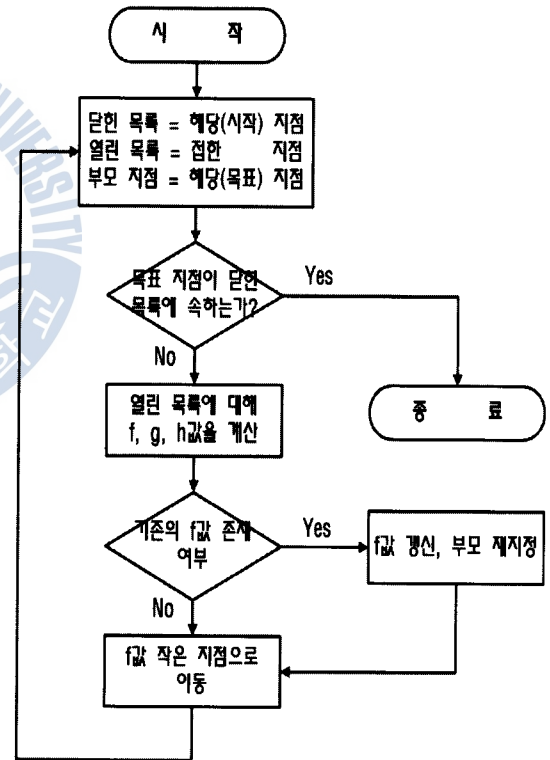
시 작

닫힌 목록 = 해당(시작) 지점
열린 목록 = 접한 지점
부모 지점 = 해당(목표) 지점

목표 지점이 닫힌 목록에 속하는가?

Yes

No

종 료

열린 목록에 대해 f, g, h값을 계산

기존의 f값 존재 여부

Yes

f값 갱신, 부모 재지정

No

f값 작은 지점으로 이동